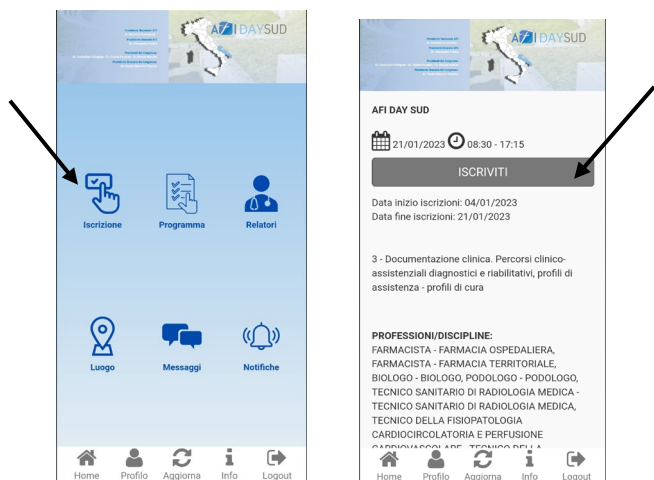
AFI DAYSUD

Iscrizione
Programma
Relatori

Luogo
Messaggi
Notifiche

Home
Profilo
Aggiorna
Info
Logout

AFI DAYSUD

AFI DAY SUD

21/01/2023 08:30 - 17:15

ISCRIVITI

Data inizio iscrizioni: 04/01/2023
Data fine iscrizioni: 21/01/2023

3 - Documentazione clinica. Percorsi clinico-assistenziali diagnostici e riabilitativi, profili di assistenza - profili di cura

PROFESSIONI/DISCIPLINE:
FARMACISTA - FARMACIA OSPEDALIERA, FARMACISTA - FARMACIA TERRITORIALE, BIOLOGO - BIOLOGO, PODOLOGO - PODOLOGO, TECNICO SANITARIO DI RADIOLOGIA MEDICA - TECNICO SANITARIO DI RADIOLOGIA MEDICA, TECNICO DELLA FISIOPATOLOGIA CARDIOCIRCOLATORIA E PERFUSIONE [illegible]

Home
Profilo
Aggiorna
Info
Logout